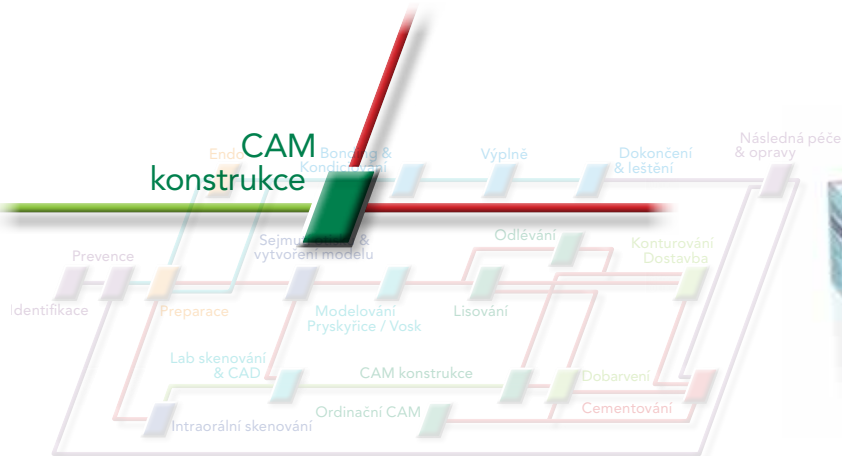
CAM konstrukce

Endo

Bonding & Kondicionování

Výplně

Dokončení & leštění

Následná péče & opravy

Prevence

Sejmutí otisku & vytvoření modelu

Odlévání

Konturování Dostavba

Identifikace

Preparace

Modelování Pryskyřice / Vosk

Lisování

Lab skenování & CAD

CAM konstrukce

Dobarvení

Ordinační CAM

Cementování

Intraorální skenování